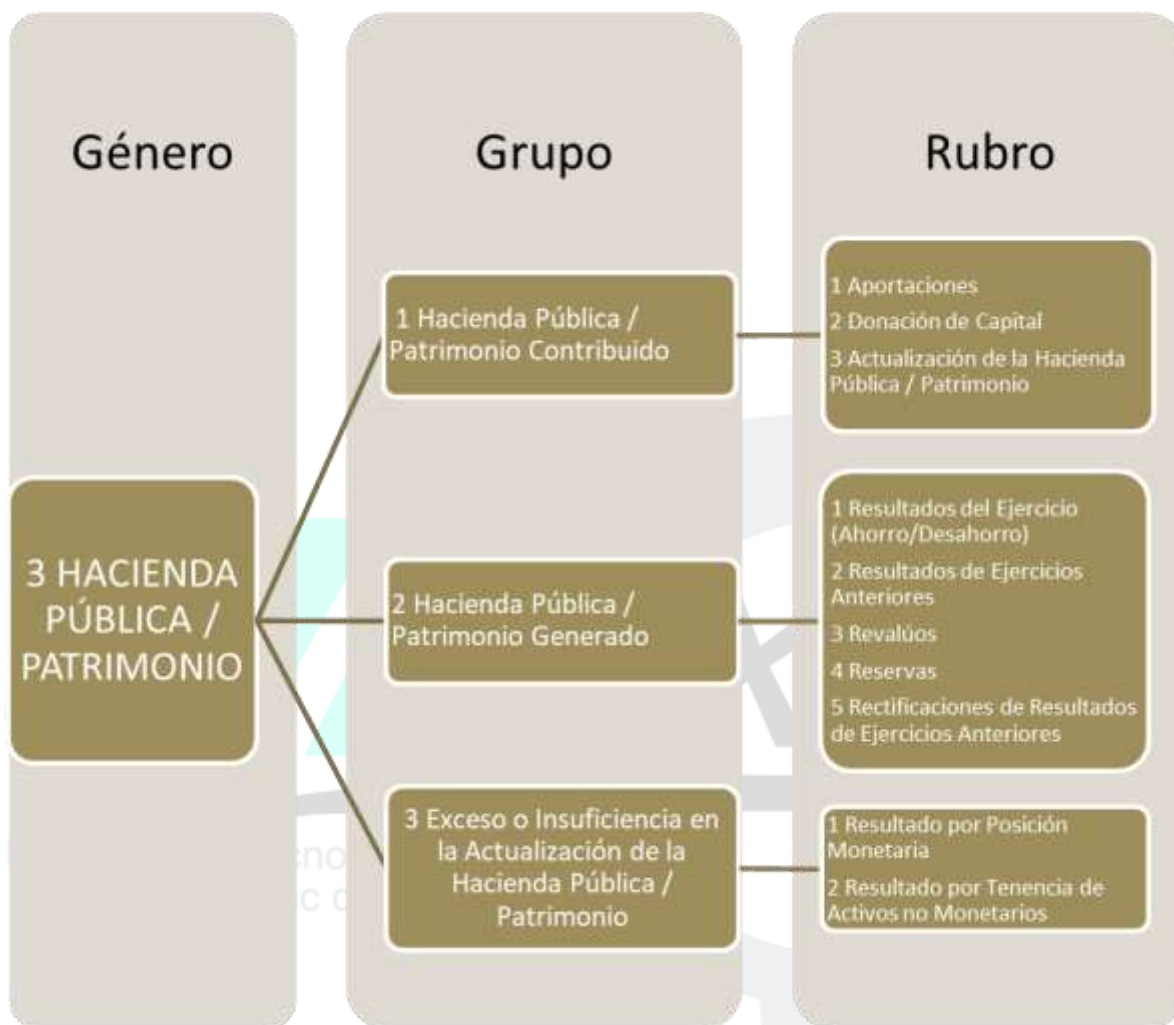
Género

Grupo

Rubro

3 HACIENDA PÚBLICA / PATRIMONIO

1 Hacienda Pública / Patrimonio Contribuido

1 Aportaciones
2 Donación de Capital
3 Actualización de la Hacienda Pública / Patrimonio

2 Hacienda Pública / Patrimonio Generado

1 Resultados del Ejercicio (Ahorro/Desahorro)
2 Resultados de Ejercicios Anteriores
3 Revalúos
4 Reservas
5 Rectificaciones de Resultados de Ejercicios Anteriores

3 Exceso o Insuficiencia en la Actualización de la Hacienda Pública / Patrimonio

1 Resultado por Posición Monetaria
2 Resultado por Tenencia de Activos no Monetarios